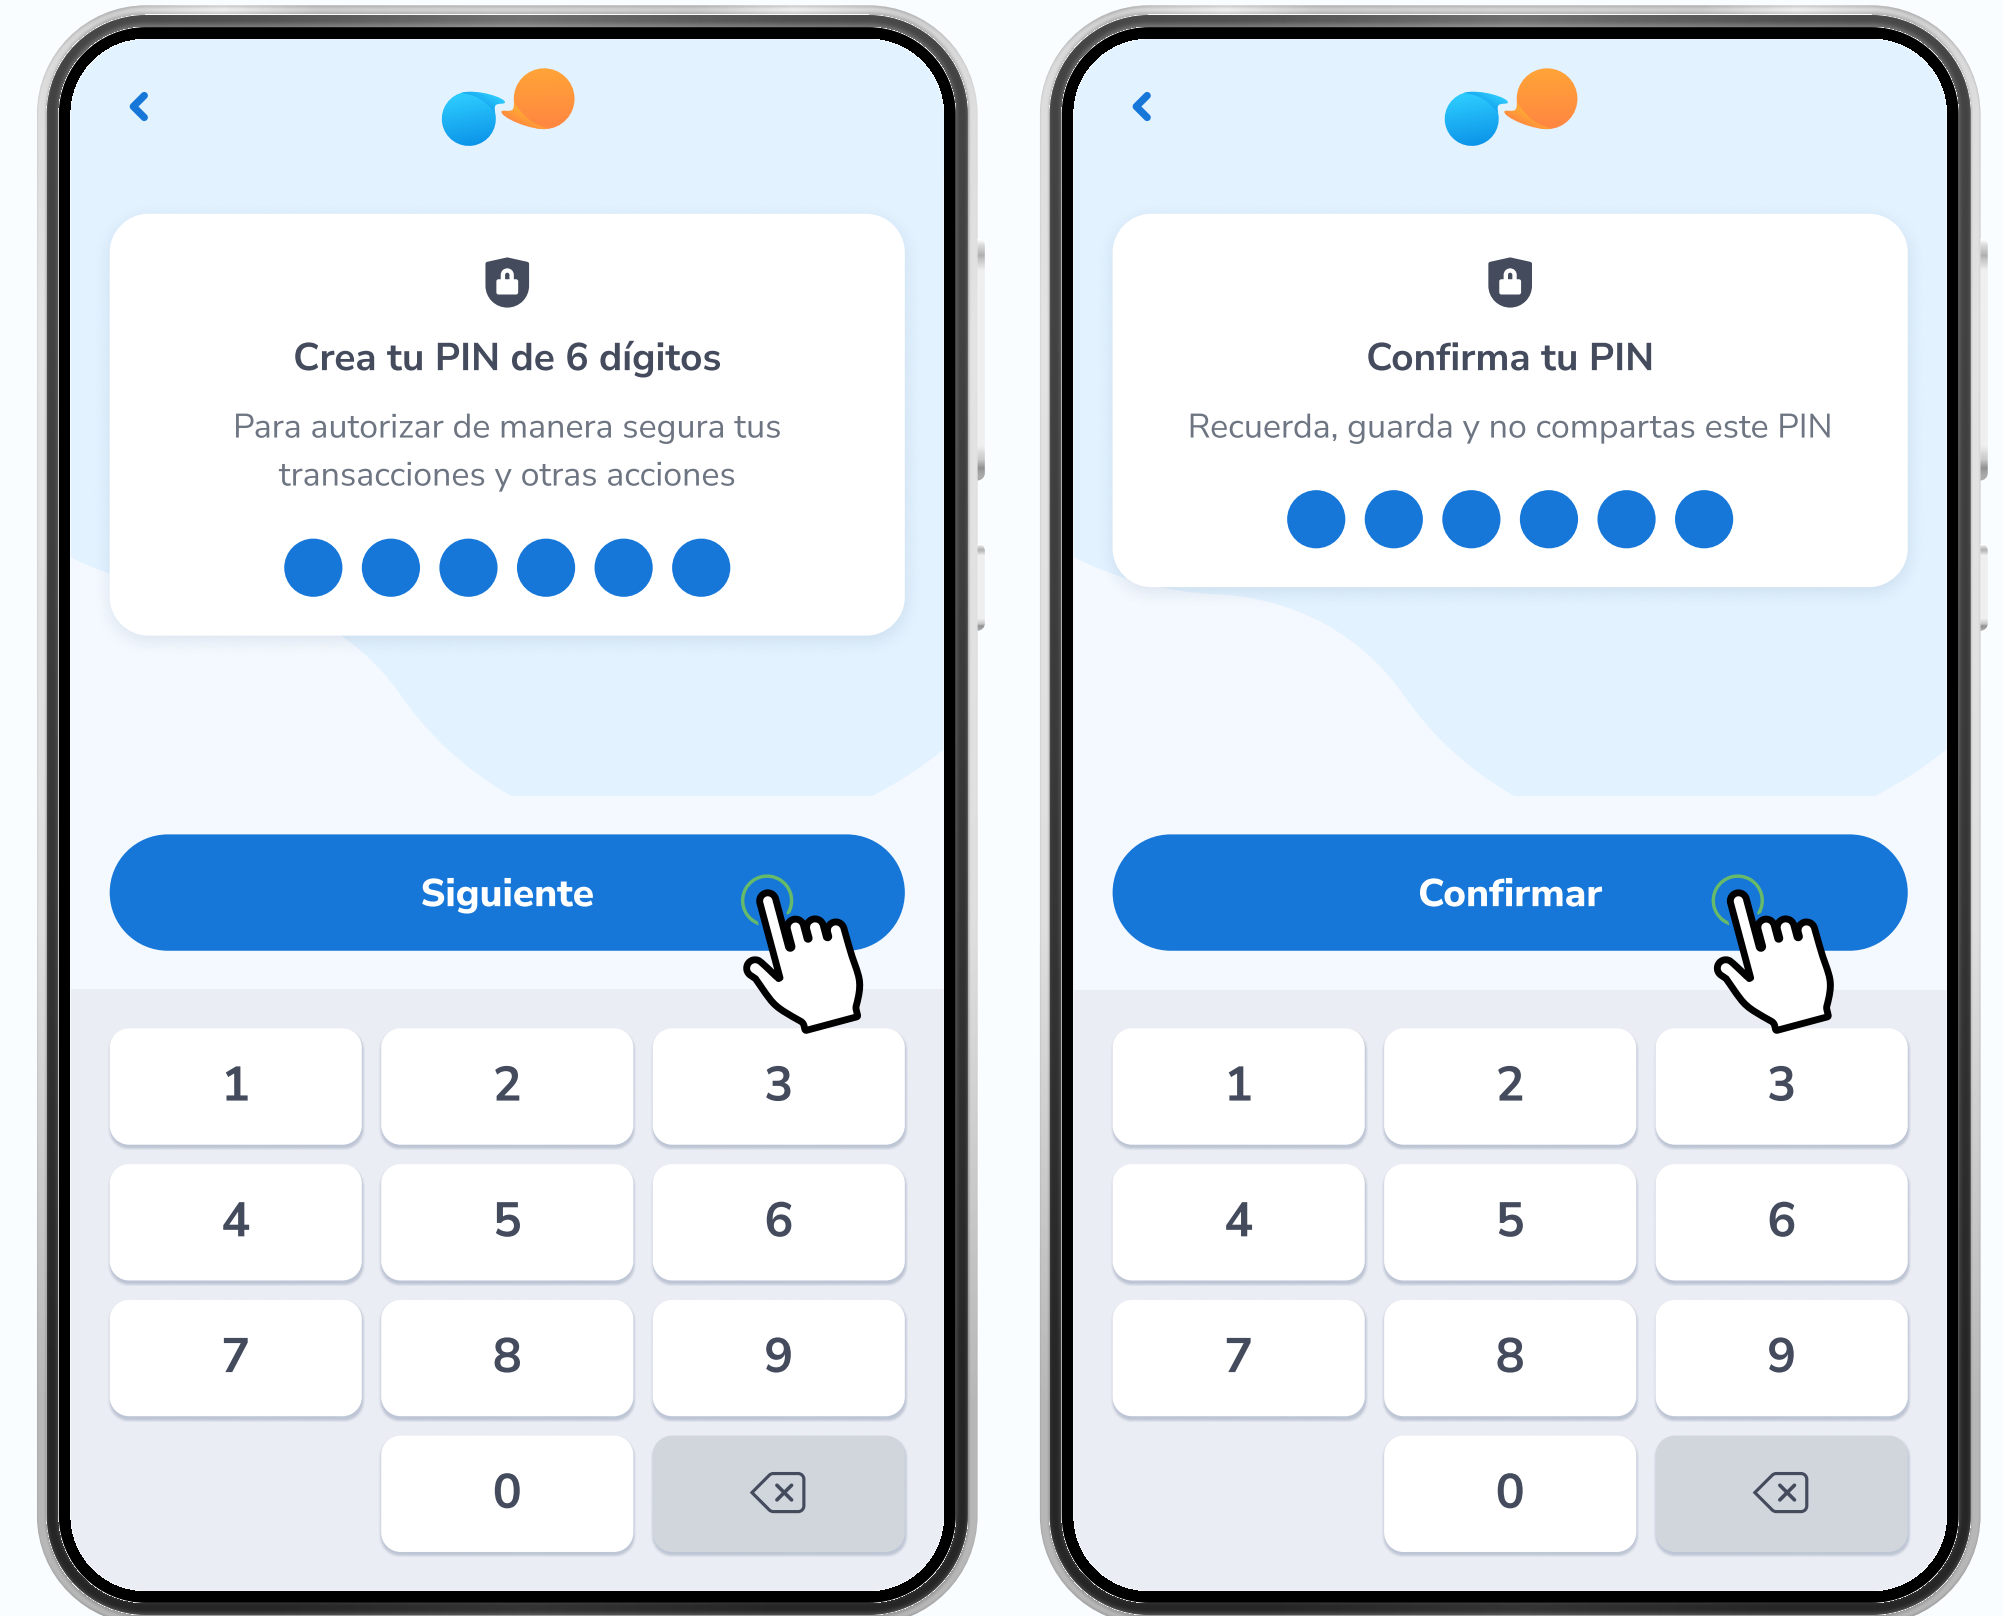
Crea tu PIN de 6 dígitos

Para autorizar de manera segura tus transacciones y otras acciones

Siguiente

1 2 3
4 5 6
7 8 9
0

Confirma tu PIN

Recuerda, guarda y no compartas este PIN

Confirmar

1 2 3
4 5 6
7 8 9
0